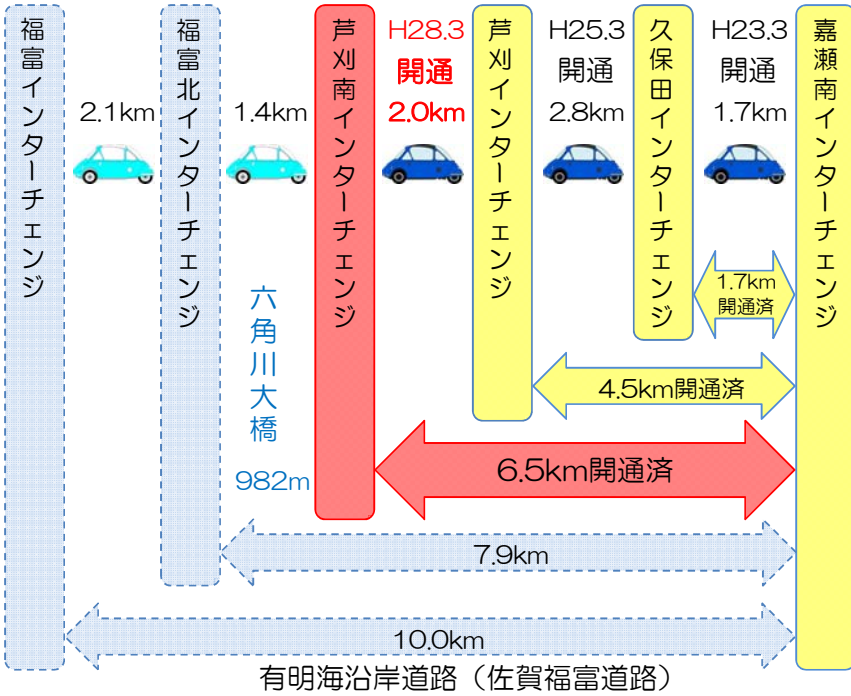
福富インターチェンジ

2.1km

福富北インターチェンジ

1.4km

六角川大橋

982m

芦刈南インターチェンジ

H28.3
開通
2.0km

芦刈インターチェンジ

H25.3
開通
2.8km

久保田インターチェンジ

H23.3
開通
1.7km

嘉瀬南インターチェンジ

1.7km
開通済

4.5km開通済

6.5km開通済

7.9km

10.0km

有明海沿岸道路（佐賀福富道路）